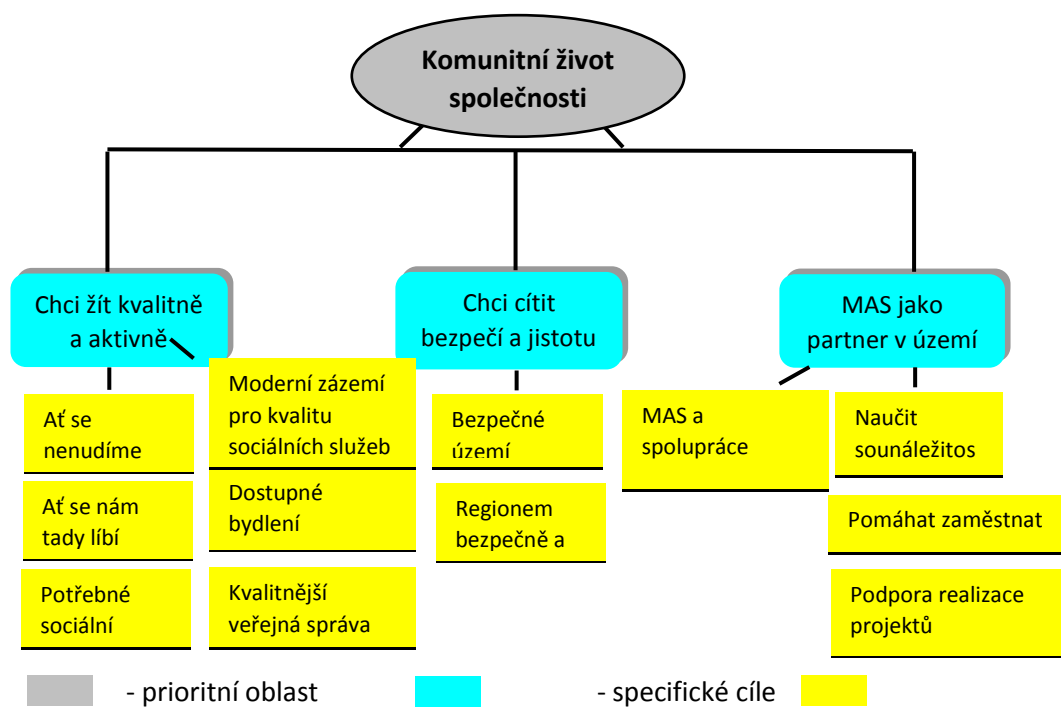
Komunitní život společnosti

Chci žít kvalitně a aktivně

Chci cítit bezpečí a jistotu

MAS jako partner v území

Ať se nenudíme

Moderní zázemí pro kvalitu sociálních služeb

Ať se nám tady líbí

Dostupné bydlení

Potřebné sociální

Kvalitnější veřejná správa

Bezpečné území

Regionem bezpečně a

MAS a spolupráce

Naučit sounáležitos

Pomáhat zaměstnat

Podpora realizace projektů

- prioritní oblast

- specifické cíle